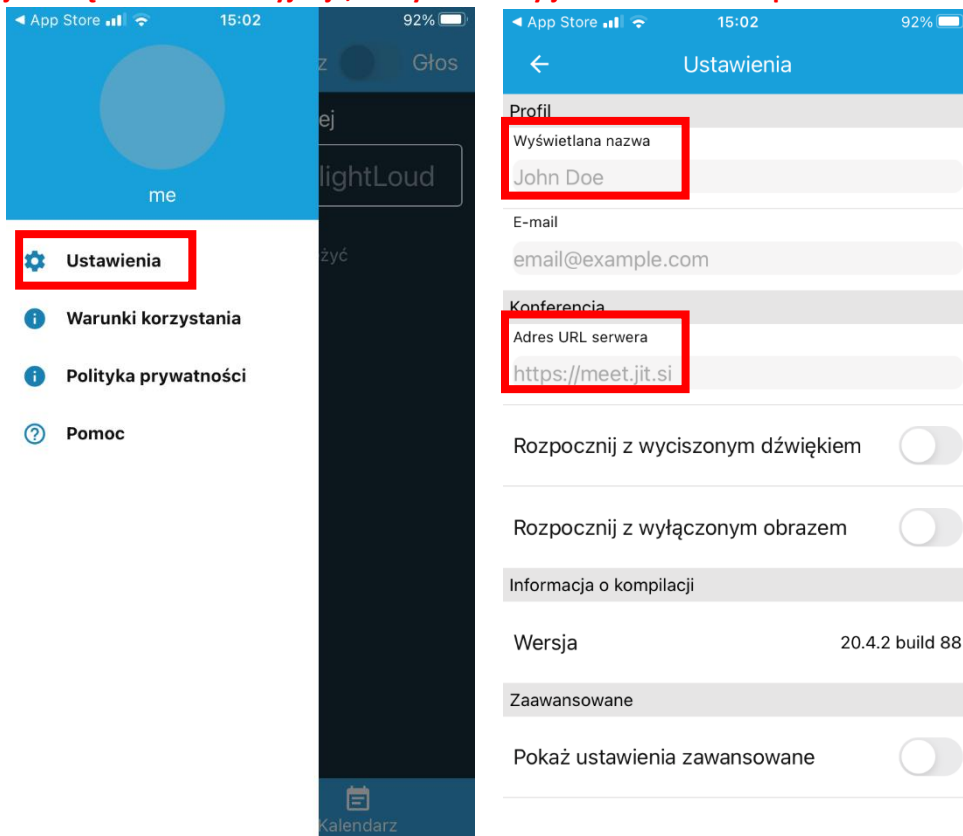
◀ App Store 15:02 92%

z Głos

ej

lightLoud

żyć

me

Ustawienia

Warunki korzystania

Polityka prywatności

Pomoc

Kalendarz

◀ App Store 15:02 92%

Ustawienia

Profil

Wyświetlana nazwa

John Doe

E-mail

email@example.com

Konferencja

Adres URL serwera

https://meet.jit.si

Rozpocznij z wyciszonym dźwiękiem

Rozpocznij z wyłączonym obrazem

Informacja o kompilacji

Wersja 20.4.2 build 88

Zaawansowane

Pokaż ustawienia zawansowane